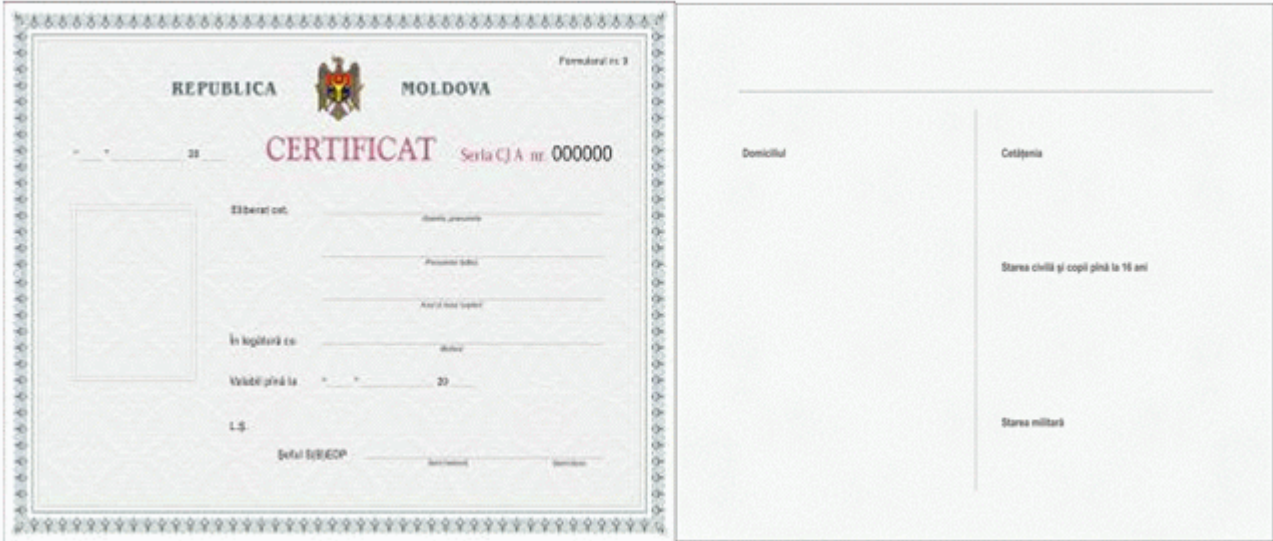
Formularul nr. 9

REPUBLICA MOLDOVA

"___"________ 20___

CERTIFICAT Seria CJ A nr. 000000

Eliberat cet. ________________
(Numele, prenumele)
________________
(Prenumele tatălui)
________________
(Anul şi locul naşterii)

În legătură cu ________________
(Motivul)

Valabil pînă la "___"________ 20___

L.Ş.

Şeful S(B)EOP ________________
(semnătura) (numele)

Domiciliul

Cetăţenia

Starea civilă şi copii pînă la 16 ani

Starea militară